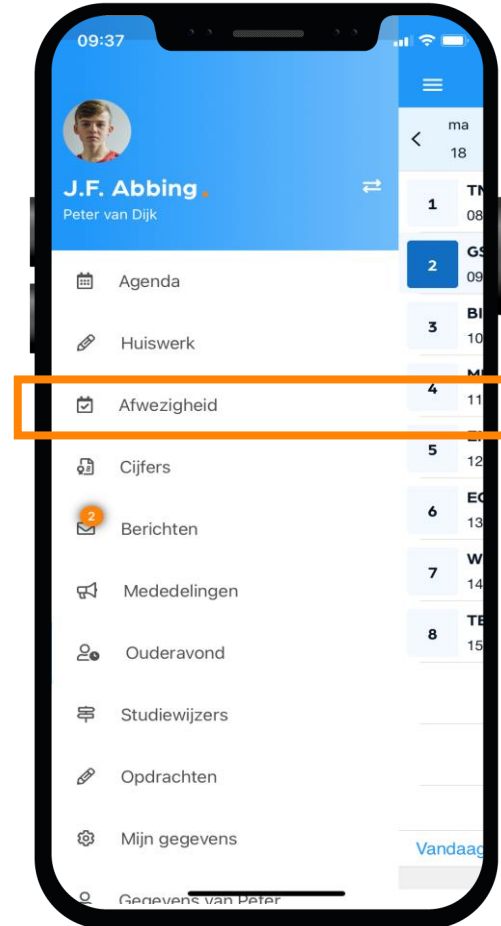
09:37

J.F. Abbing
Peter van Dijk

Agenda
Huiswerk
Afwezigheid
Cijfers
2
Berichten
Mededelingen
Ouderavond
Studiewijzers
Opdrachten
Mijn gegevens
Gegevens van Peter

ma
18

1 TN
08
2 GS
09
3 BI
10
4 M
11
5 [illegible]
12
6 EC
13
7 W
14
8 TE
15

Vandaag